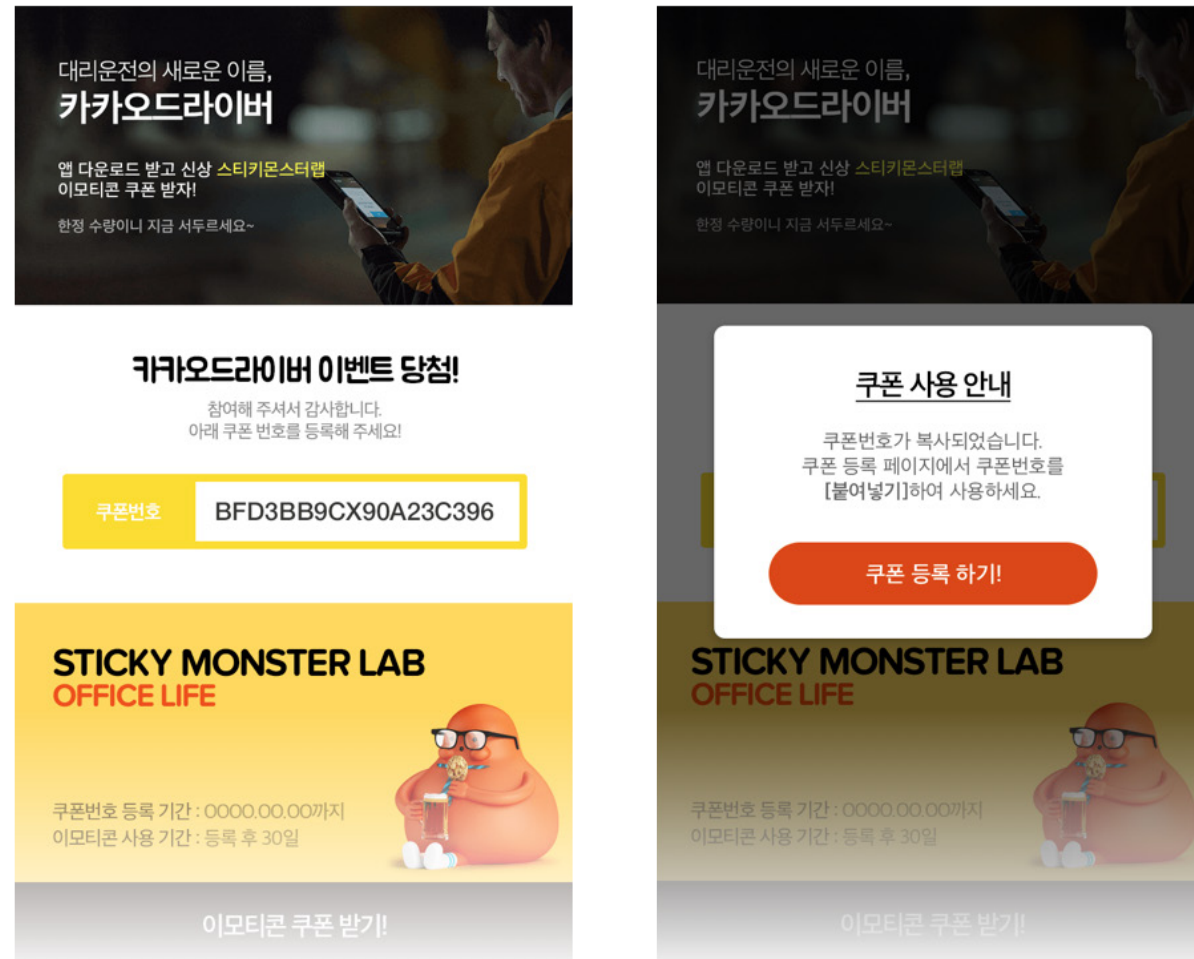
대리운전의 새로운 이름,
카카오드라이버

앱 다운로드 받고 신상 스티키몬스터랩 이모티콘 쿠폰 받자!

한정 수량이니 지금 서두르세요~

카카오드라이버 이벤트 당첨!

참여해 주셔서 감사합니다.
아래 쿠폰 번호를 등록해 주세요!

쿠폰번호 BFD3BB9CX90A23C396

STICKY MONSTER LAB
OFFICE LIFE

쿠폰번호 등록 기간 : 0000.00.00까지
이모티콘 사용 기간 : 등록 후 30일

이모티콘 쿠폰 받기!

대리운전의 새로운 이름,
카카오드라이버

앱 다운로드 받고 신상 스티키몬스터랩 이모티콘 쿠폰 받자!

한정 수량이니 지금 서두르세요~

쿠폰 사용 안내

쿠폰번호가 복사되었습니다.
쿠폰 등록 페이지에서 쿠폰번호를 [붙여넣기]하여 사용하세요.

쿠폰 등록 하기!

STICKY MONSTER LAB
OFFICE LIFE

쿠폰번호 등록 기간 : 0000.00.00까지
이모티콘 사용 기간 : 등록 후 30일

이모티콘 쿠폰 받기!